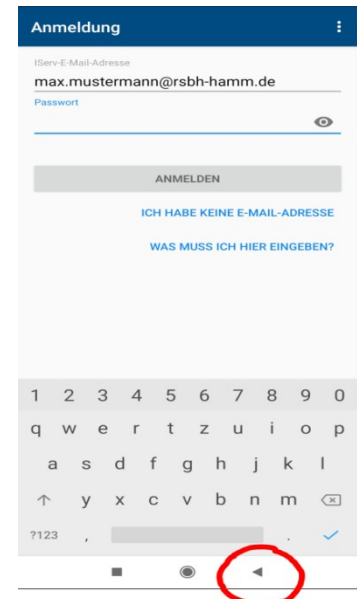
Anmeldung

IServ-E-Mail-Adresse
max.mustermann@rsbh-hamm.de
Passwort

ANMELDEN

ICH HABE KEINE E-MAIL-ADRESSE

WAS MUSS ICH HIER EINGEBEN?

1 2 3 4 5 6 7 8 9 0
q w e r t z u i o p
a s d f g h j k l
y x c v b n m
?123 , .